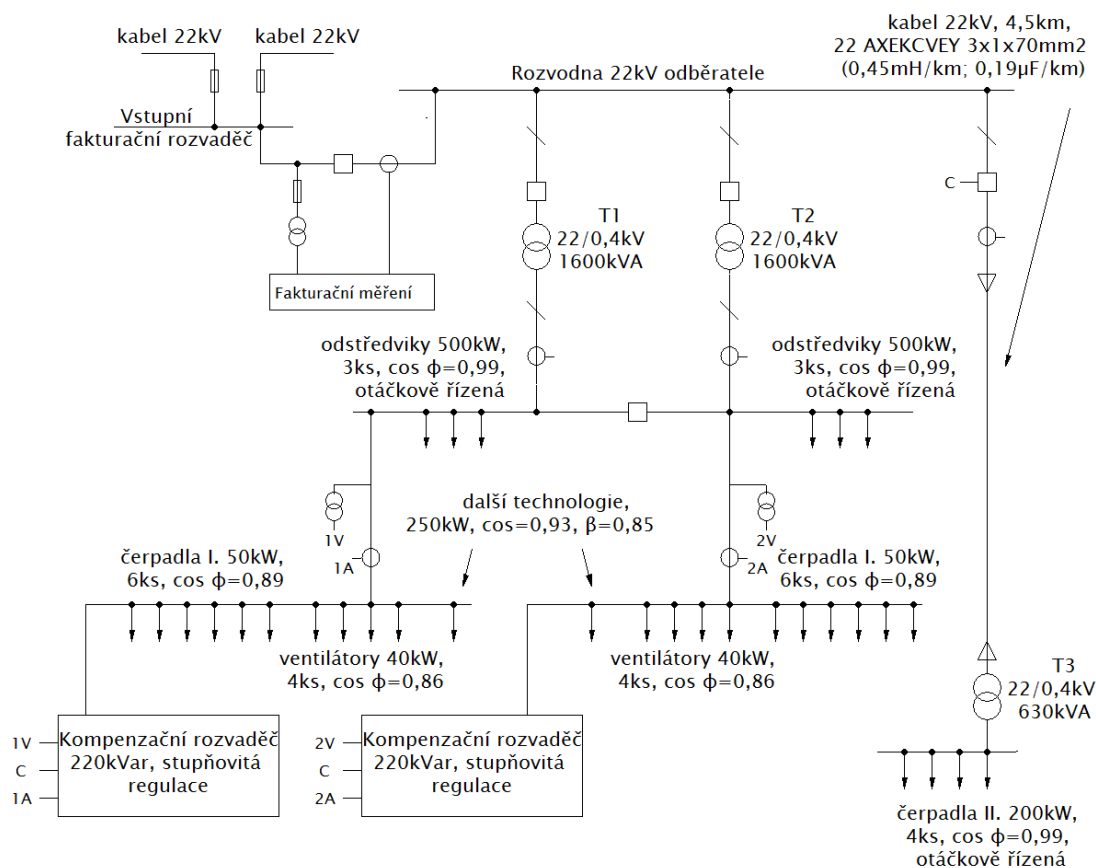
kabel 22kV

kabel 22kV

Vstupní fakturační rozvaděč

Fakturační měření

Rozvodna 22kV odběratele

kabel 22kV, 4,5km, 22 AXEKCVEY 3x1x70mm2 (0,45mH/km; 0,19μF/km)

T1 22/0,4kV 1600kVA

T2 22/0,4kV 1600kVA

C

odstředviky 500kW, 3ks, cos ϕ=0,99, otáčkově řízená

odstředviky 500kW, 3ks, cos ϕ=0,99, otáčkově řízená

1V

1A

další technologie, 250kW, cos=0,93, β=0,85

2V

2A

čerpadla I. 50kW, 6ks, cos ϕ=0,89

čerpadla I. 50kW, 6ks, cos ϕ=0,89

ventilátory 40kW, 4ks, cos ϕ=0,86

ventilátory 40kW, 4ks, cos ϕ=0,86

T3 22/0,4kV 630kVA

1V
C
1A

Kompenzační rozvaděč 220kVar, stupňovitá regulace

2V
C
2A

Kompenzační rozvaděč 220kVar, stupňovitá regulace

čerpadla II. 200kW, 4ks, cos ϕ=0,99, otáčkově řízená